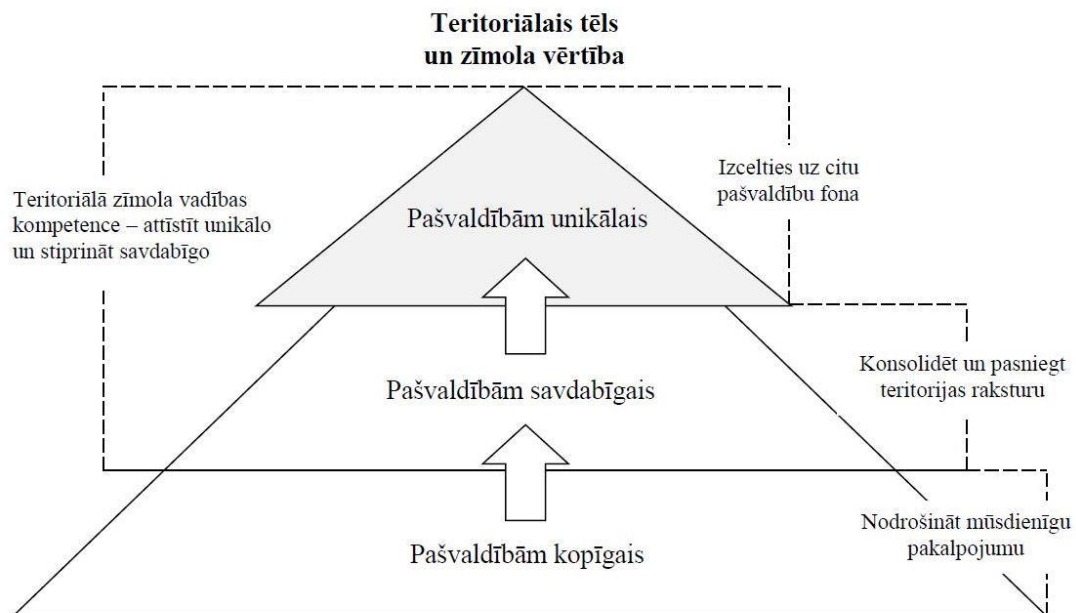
Teritoriālais tēls un zīmola vērtība

Teritoriālā zīmola vadības kompetence – attīstīt unikālo un stiprināt savdabīgo

Pašvaldībām unikālais

Izcelties uz citu pašvaldību fona

Pašvaldībām savdabīgais

Konsolidēt un pasniegt teritorijas raksturu

Pašvaldībām kopīgais

Nodrošināt mūsdienīgu pakalpojumu